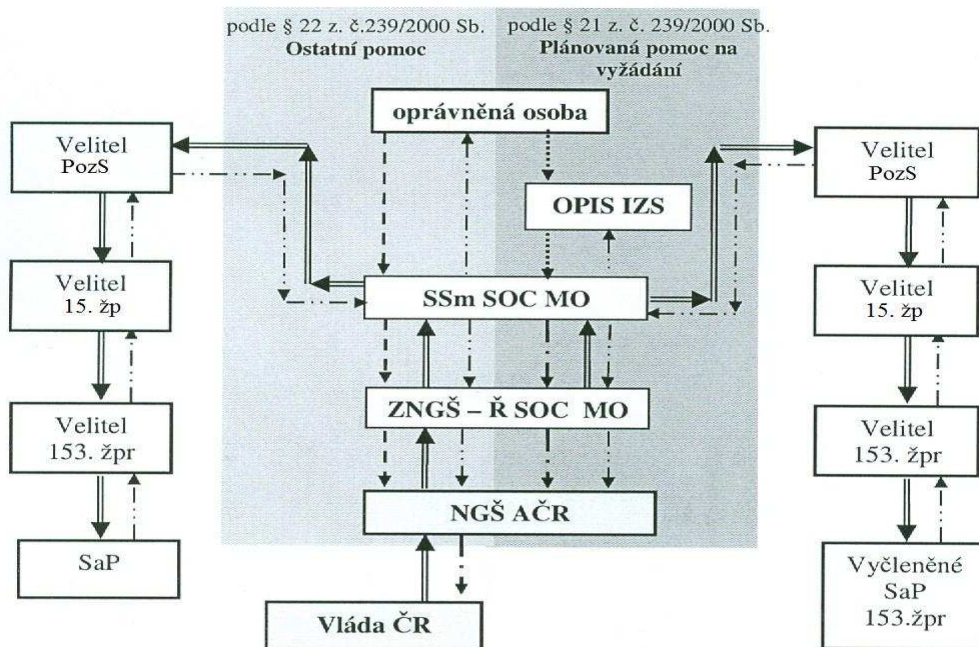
podle § 22 z. č.239/2000 Sb.
Ostatní pomoc

podle § 21 z. č. 239/2000 Sb.
Plánovaná pomoc na vyžádání

oprávněná osoba

OPIS IZS

SSm SOC MO

ZNGŠ – Ř SOC MO

NGŠ AČR

Vláda ČR

Velitel PozS

Velitel 15. žp

Velitel 153. žpr

SaP

Velitel PozS

Velitel 15. žp

Velitel 153. žpr

Vyčleněné SaP 153.žpr